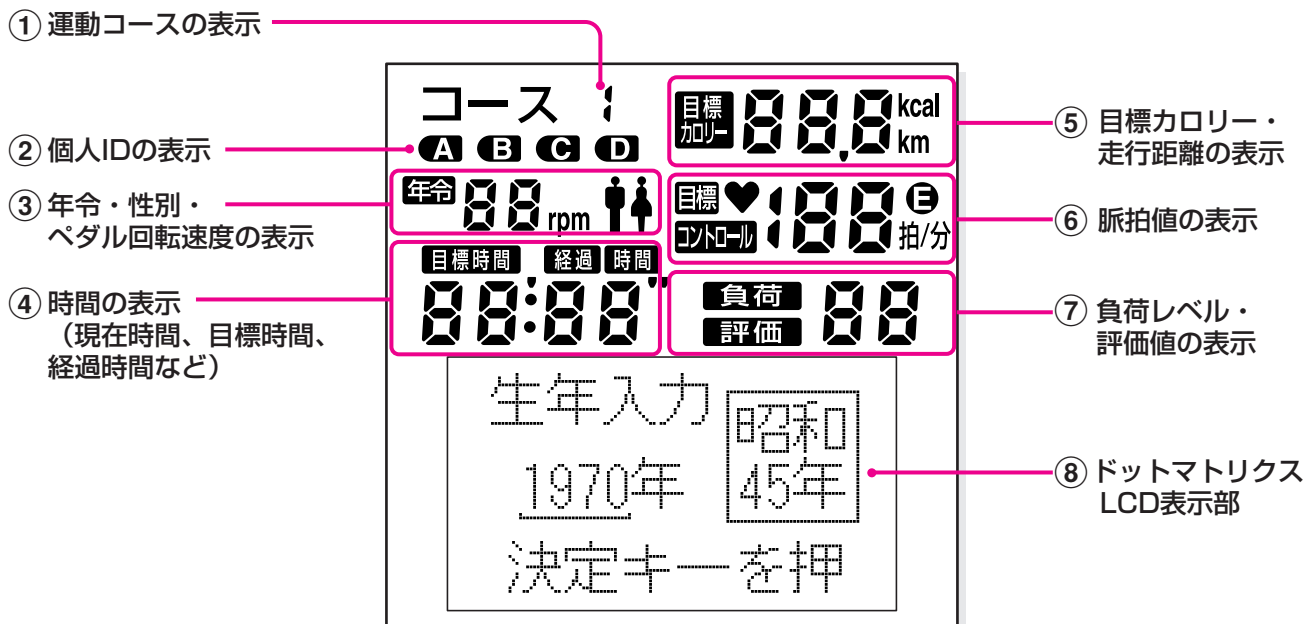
① 運動コースの表示

② 個人IDの表示

③ 年令・性別・ペダル回転速度の表示

④ 時間の表示（現在時間、目標時間、経過時間など）

⑤ 目標カロリー・走行距離の表示

⑥ 脈拍値の表示

⑦ 負荷レベル・評価値の表示

⑧ ドットマトリクスLCD表示部

コース 1

A B C D

目標カロリー 88.8 kcal km

年令 88 rpm

目標 ♥ コントロール 188 E 拍/分

目標時間 経過 時間

88:88'

負荷 評価 88

生年入力

昭和 45年

1970年

決定キーを押